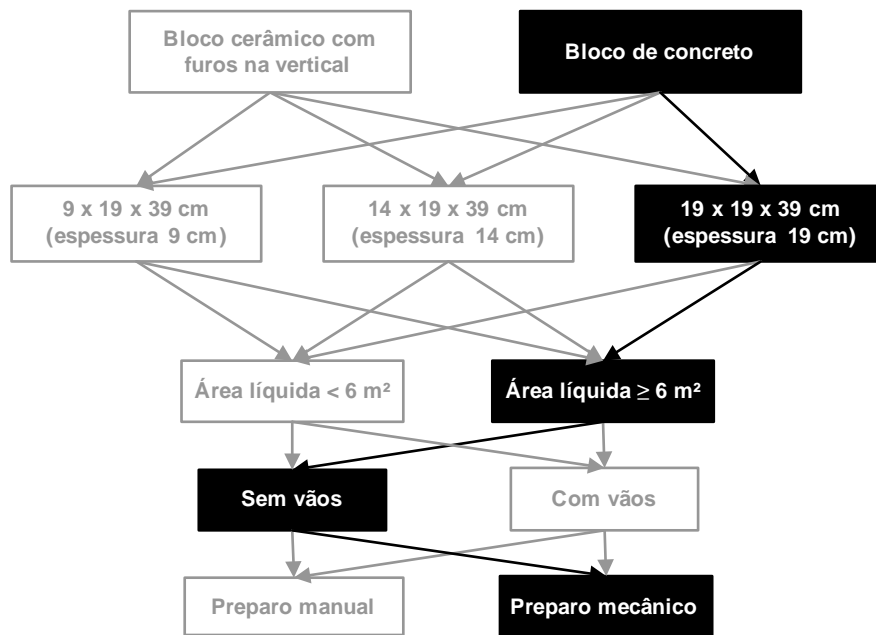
Bloco cerâmico com furos na vertical

Bloco de concreto

9 x 19 x 39 cm (espessura 9 cm)

14 x 19 x 39 cm (espessura 14 cm)

19 x 19 x 39 cm (espessura 19 cm)

Área líquida < 6 m²

Área líquida $\geq$ 6 m²

Sem vãos

Com vãos

Preparo manual

Preparo mecânico